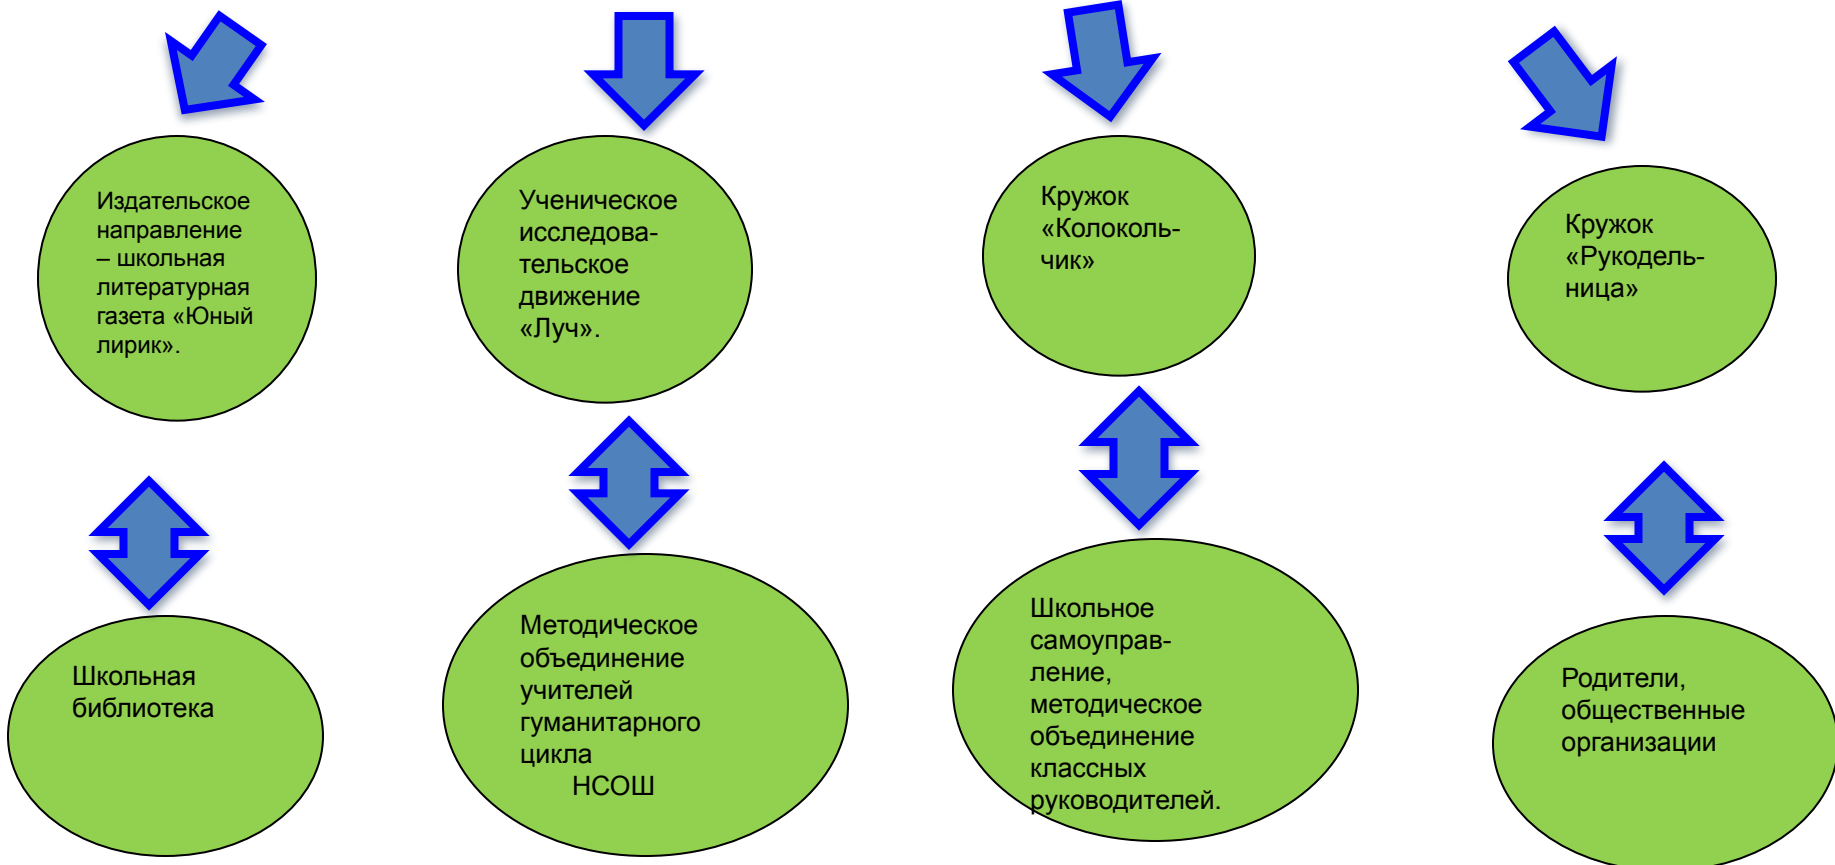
Издательское направление – школьная литературная газета «Юный лирик».

Ученическое исследовательское движение «Луч».

Кружок «Колокольчик»

Кружок «Рукодельница»

Школьная библиотека

Методическое объединение учителей гуманитарного цикла НСОШ

Школьное самоуправление, методическое объединение классных руководителей.

Родители, общественные организации